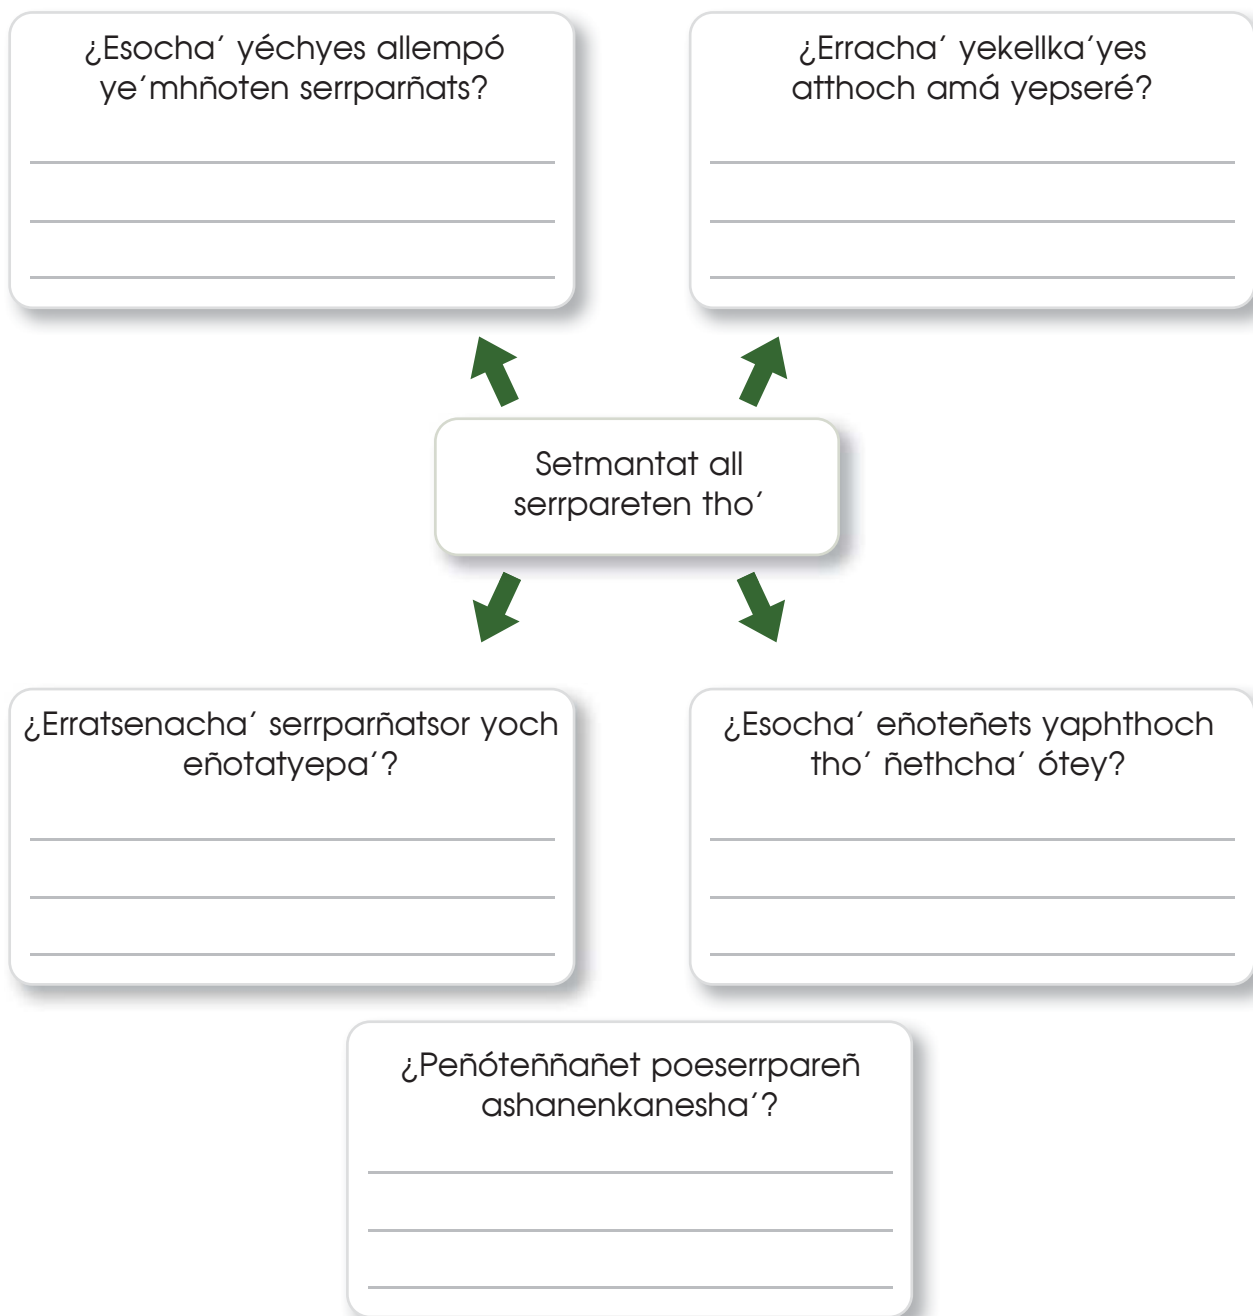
¿Esocha´ yéchyes allempó ye´mhñoten serrparñats?

¿Erracha´ yekellka´yes atthoch amá yepseré?

Setmantat all serrpareten tho´

¿Erratsenacha´ serrparñatsor yoch eñotatyepa´?

¿Esocha´ eñoteñets yaphthoch tho´ ñethcha´ ótey?

¿Peñóteññañet poeserrpareñ ashanenkanesha´?